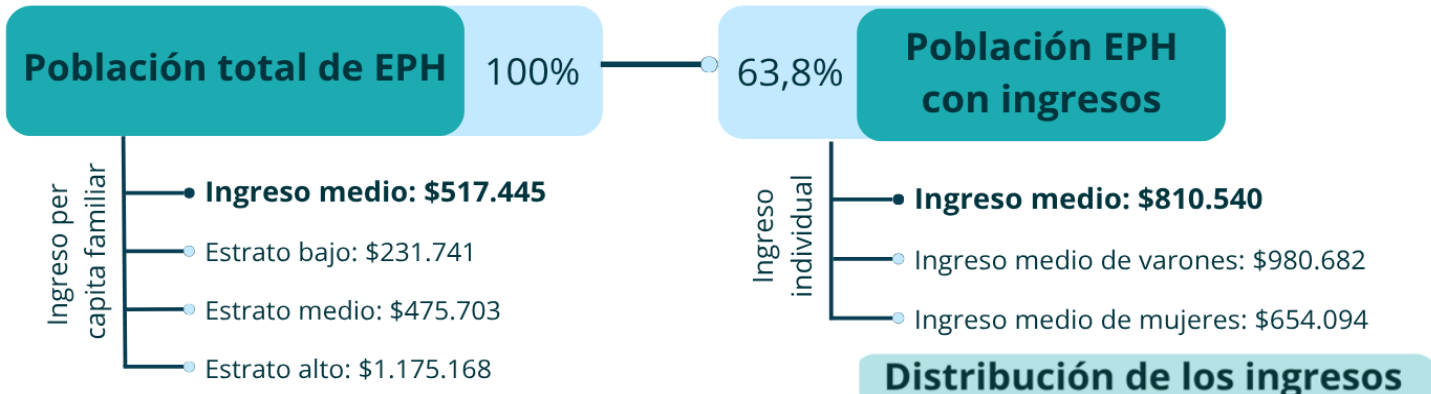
Población total de EPH 100%

Ingreso per capita familiar

Ingreso medio: $517.445

Estrato bajo: $231.741

Estrato medio: $475.703

Estrato alto: $1.175.168

63,8% Población EPH con ingresos

Ingreso individual

Ingreso medio: $810.540

Ingreso medio de varones: $980.682

Ingreso medio de mujeres: $654.094

Distribución de los ingresos